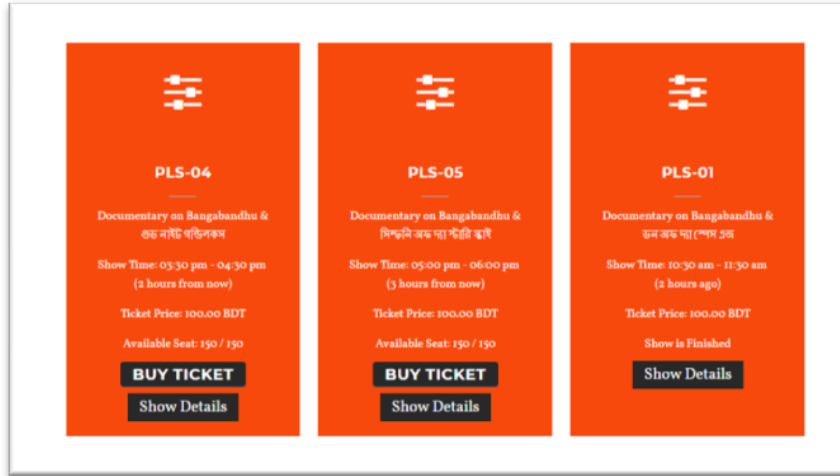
PLS-04

Documentary on Bangabandhu & গুড নাইট এস্ট্রিফারস

Show Time: 03:30 pm - 04:30 pm (2 hours from now)

Ticket Price: 100.00 BDT

Available Seat: 150 / 150

BUY TICKET

Show Details

PLS-05

Documentary on Bangabandhu & ডিসকভারি অফ দ্য স্টারি স্কাই

Show Time: 05:00 pm - 06:00 pm (3 hours from now)

Ticket Price: 100.00 BDT

Available Seat: 150 / 150

BUY TICKET

Show Details

PLS-01

Documentary on Bangabandhu & ডন অব দ্য স্পেস এজ

Show Time: 10:30 am - 11:30 am (2 hours ago)

Ticket Price: 100.00 BDT

Show is Finished

Show Details